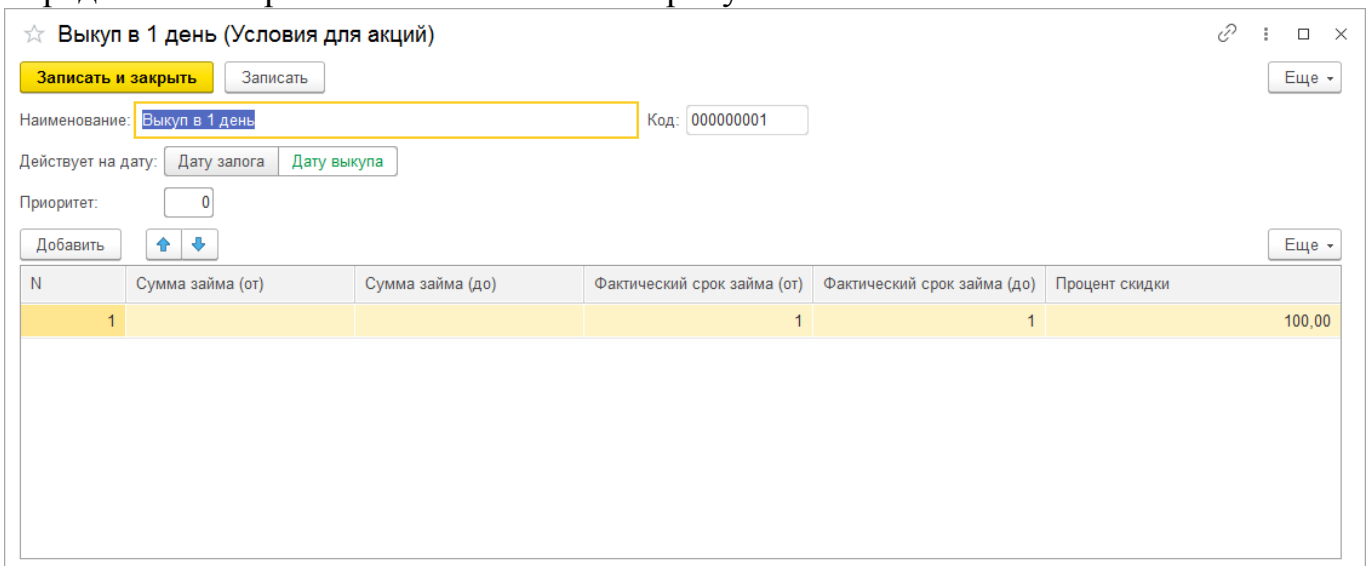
Выкуп в 1 день (Условия для акций)

Записать и закрыть Записать Еще

Наименование: Выкуп в 1 день Код: 000000001

Действует на дату: Дату залога Дату выкупа

Приоритет: 0

Добавить Еще

| N | Сумма займа (от) | Сумма займа (до) | Фактический срок займа (от) | Фактический срок займа (до) | Процент скидки |
|---|---|---|---|---|---|
| 1 | | | 1 | 1 | 100,00 |